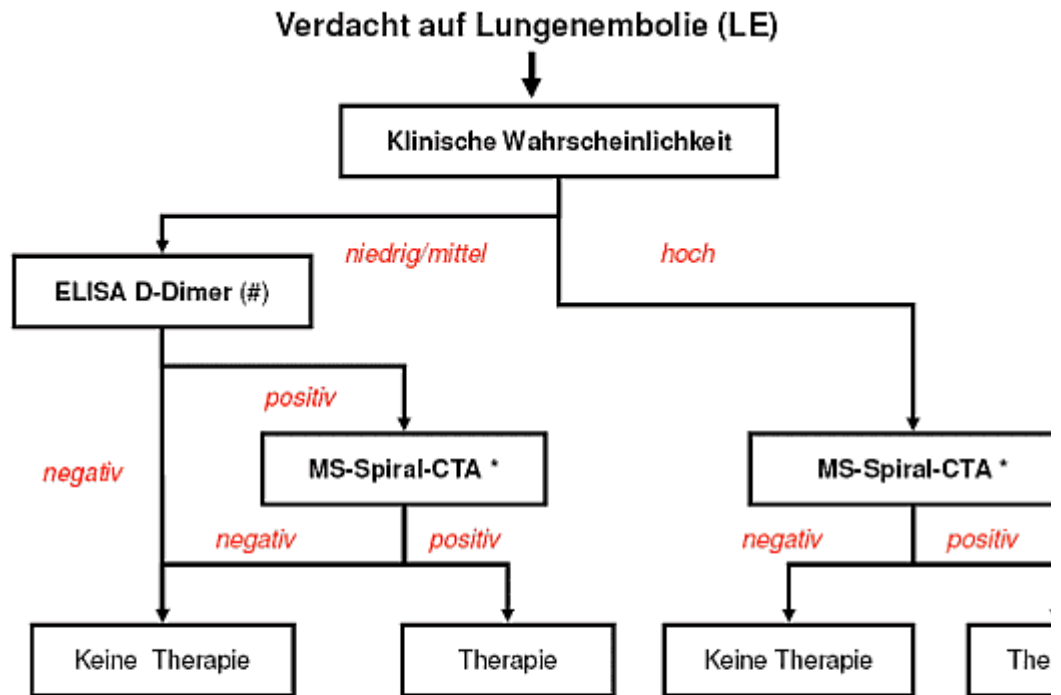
Verdacht auf Lungenembolie (LE)

Klinische Wahrscheinlichkeit

niedrig/mittel

hoch

ELISA D-Dimer (#)

positiv

negativ

MS-Spiral-CTA *

MS-Spiral-CTA *

negativ

positiv

negativ

positiv

Keine Therapie

Therapie

Keine Therapie

The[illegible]